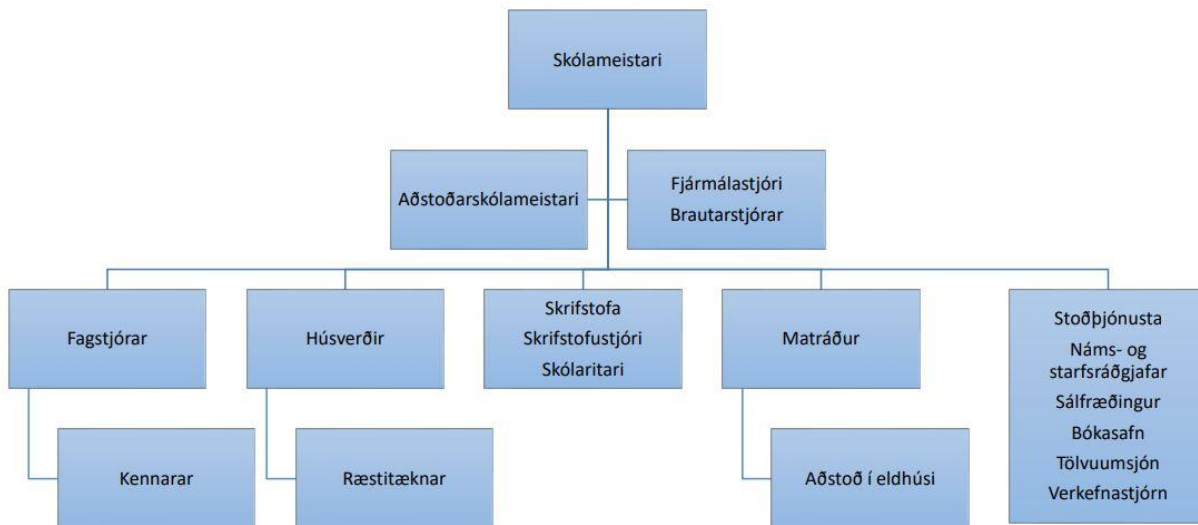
Skólameistari

Aðstoðarskólameistari

Fjármálastjóri
Brautarstjórar

Fagstjórar

Kennarar

Húsverðir

Ræstitæknar

Skrifstofa
Skrifstofustjóri
Skólaritari

Matráður

Aðstoð í eldhúsi

Stoðþjónusta
Náms- og starfsráðgjafar
Sálfræðingur
Bókasafn
Tölvuumsjón
Verkefnastjórn